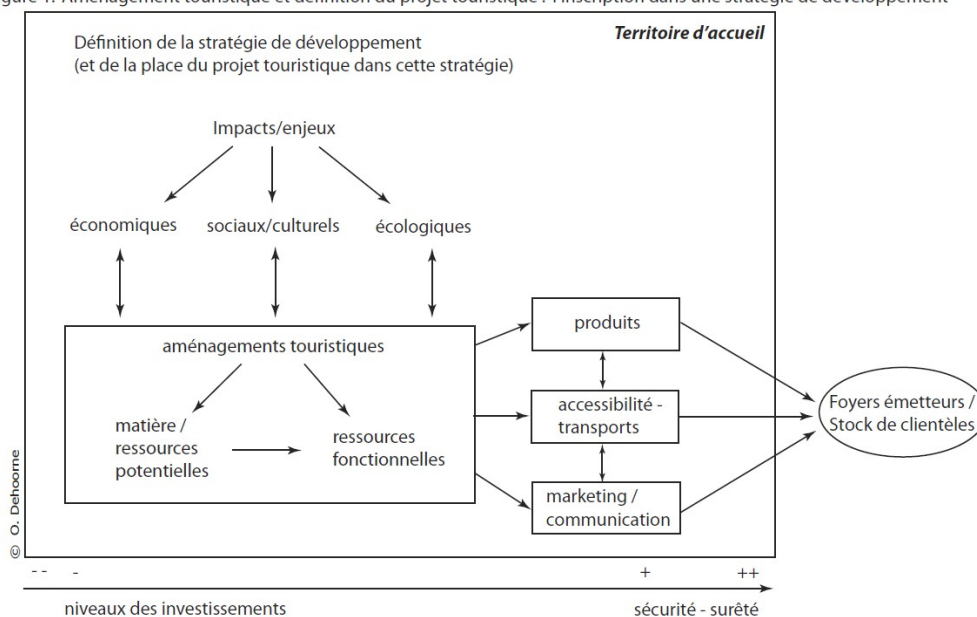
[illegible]gure 1. Aménagement touristique et définition du projet touristique : l'inscription dans une stratégie de développement

Définition de la stratégie de développement (et de la place du projet touristique dans cette stratégie)

Territoire d'accueil

Impacts/enjeux

économiques

sociaux/culturels

écologiques

aménagements touristiques

matière / ressources potentielles

ressources fonctionnelles

produits

accessibilité - transports

marketing / communication

Foyers émetteurs / Stock de clientèles

© O. Dehoorne

-- - + ++

niveaux des investissements

sécurité - surêté